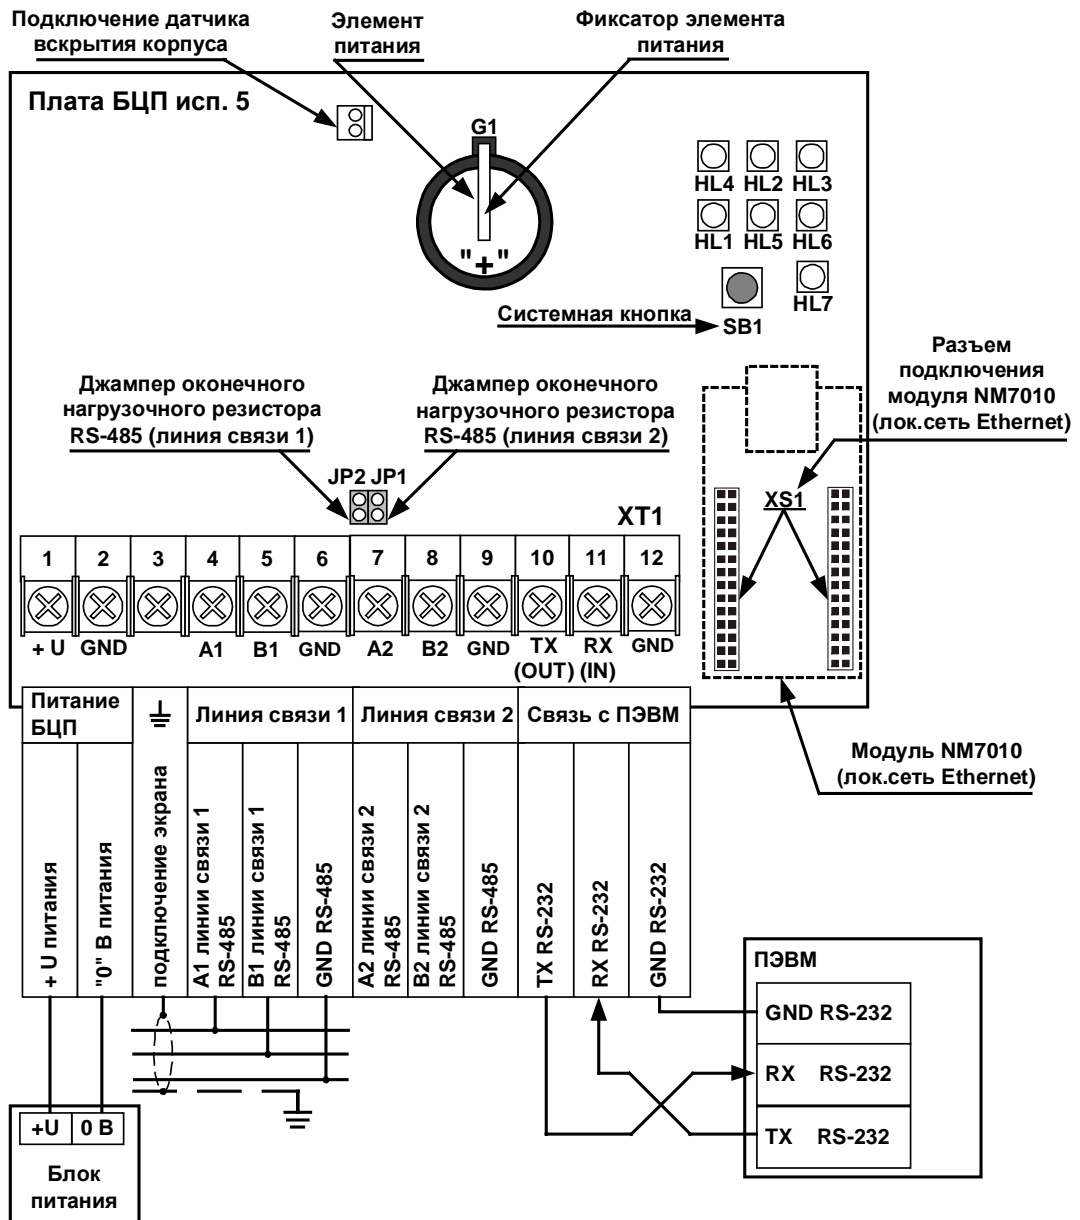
Подключение датчика вскрытия корпуса

Элемент питания

Фиксатор элемента питания

Плата БЦП исп. 5

G1

"+"

HL4 HL2 HL3
HL1 HL5 HL6
HL7

Системная кнопка SB1

Разъем подключения модуля NM7010 (лок.сеть Ethernet)

Джампер оконечного нагрузочного резистора RS-485 (линия связи 1)

Джампер оконечного нагрузочного резистора RS-485 (линия связи 2)

JP2 JP1

XS1

XT1

| 1 | 2 | 3 | 4 | 5 | 6 | 7 | 8 | 9 | 10 | 11 | 12 |
|---|---|---|---|---|---|---|---|---|---|---|---|
| + U | GND | | A1 | B1 | GND | A2 | B2 | GND | TX (OUT) | RX (IN) | GND |

| Питание БЦП | | ⏚ | Линия связи 1 | | | Линия связи 2 | | | Связь с ПЭВМ | | |
|---|---|---|---|---|---|---|---|---|---|---|---|
| + U питания | "0" В питания | подключение экрана | A1 линии связи 1 RS-485 | B1 линии связи 1 RS-485 | GND RS-485 | A2 линии связи 2 RS-485 | B2 линии связи 2 RS-485 | GND RS-485 | TX RS-232 | RX RS-232 | GND RS-232 |

Модуль NM7010 (лок.сеть Ethernet)

ПЭВМ
GND RS-232
RX RS-232
TX RS-232

+U | 0 В
Блок питания